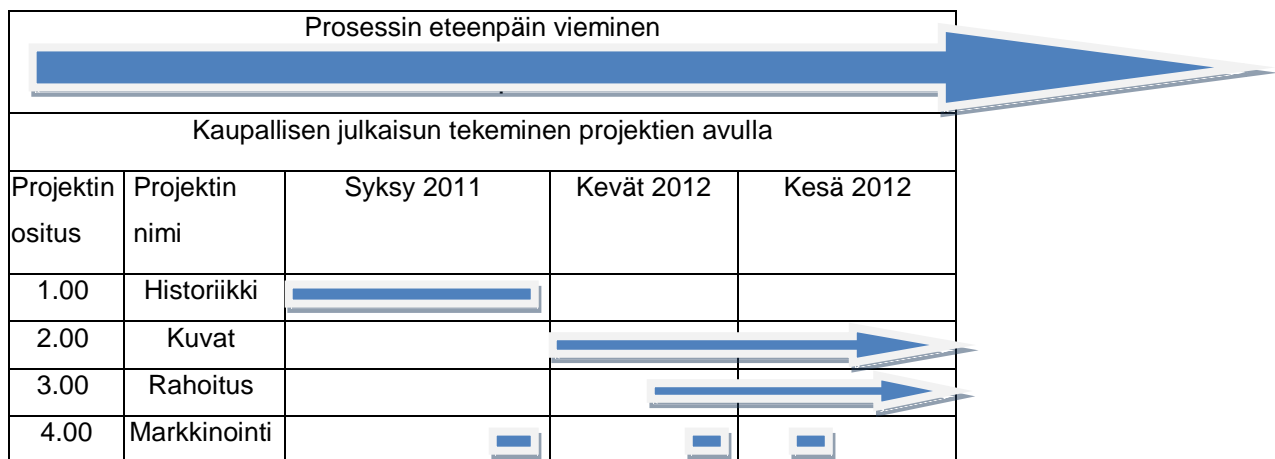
Prosessin eteenpäin vieminen

Kaupallisen julkaisun tekeminen projektien avulla

| Projektin ositus | Projektin nimi | Syksy 2011 | Kevät 2012 | Kesä 2012 |
|---|---|---|---|---|
| 1.00 | Historiikki | | | |
| 2.00 | Kuvat | | | |
| 3.00 | Rahoitus | | | |
| 4.00 | Markkinointi | | | |